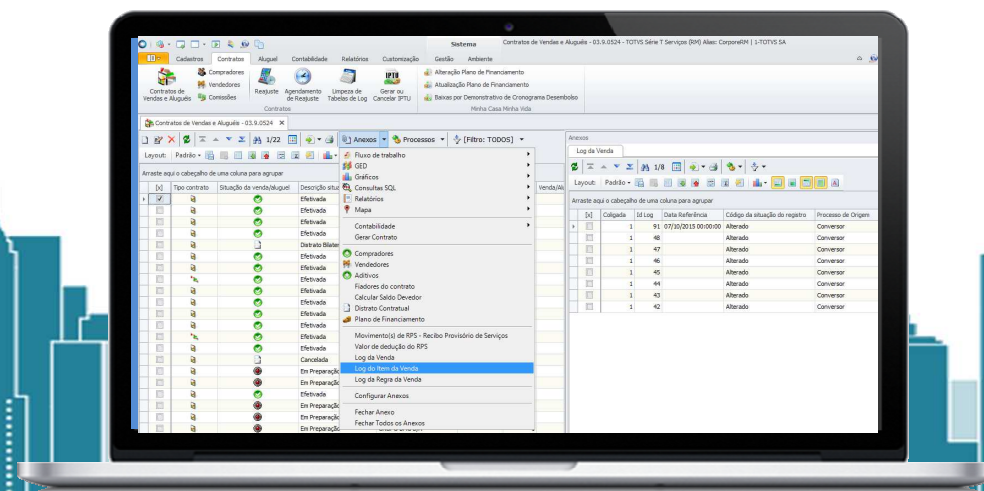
Sistema Contratos de Vendas e Aluguéis - 03.9.0524 - TOTVS Série T Serviços (RM) Alias: CorporeRM | 1-TOTVS SA

Cadastros Contratos Aluguel Contabilidade Relatórios Customização Gestão Ambiente

Contratos de Vendas e Aluguéis
Compradores
Vendedores
Comissões
Reajuste
Agendamento de Reajuste
Limpeza de Tabelas de Log
Gerar ou Cancelar IPTU
Contratos
Alteração Plano de Financiamento
Atualização Plano de Financiamento
Baixas por Demonstrativo de Cronograma Desembolso
Minha Casa Minha Vida

Contratos de Vendas e Aluguéis - 03.9.0524

1/22 Anexos Processos [Filtro: TODOS]

Layout: Padrão

Arraste aqui o cabeçalho de uma coluna para agrupar

| [x] | Tipo contrato | Situação da venda/aluguel | Descrição situação | Venda/Alu |
|---|---|---|---|---|
| | | | Efetivada | |
| | | | Efetivada | |
| | | | Efetivada | |
| | | | Efetivada | |
| | | | Distrato Bilater | |
| | | | Efetivada | |
| | | | Efetivada | |
| | | | Efetivada | |
| | | | Efetivada | |
| | | | Efetivada | |
| | | | Efetivada | |
| | | | Efetivada | |
| | | | Efetivada | |
| | | | Efetivada | |
| | | | Cancelada | |
| | | | Em Preparação | |
| | | | Em Preparação | |
| | | | Efetivada | |
| | | | Em Preparação | |
| | | | Em Preparação | |
| | | | Em Preparação | |

Fluxo de trabalho
GED
Gráficos
Consultas SQL
Relatórios
Mapa
Contabilidade
Gerar Contrato
Compradores
Vendedores
Aditivos
Fiadores do contrato
Calcular Saldo Devedor
Distrato Contratual
Plano de Financiamento
Movimento(s) de RPS - Recibo Provisório de Serviços
Valor de dedução do RPS
Log da Venda
Log do Item da Venda
Log da Regra da Venda
Configurar Anexos
Fechar Anexo
Fechar Todos os Anexos

Anexos
Log da Venda
1/8
Layout: Padrão
Arraste aqui o cabeçalho de uma coluna para agrupar

| [x] | Coligada | Id Log | Data Referência | Código da situação do registro | Processo de Origem |
|---|---|---|---|---|---|
| | 1 | 91 | 07/10/2015 00:00:00 | Alterado | Conversor |
| | 1 | 48 | | Alterado | Conversor |
| | 1 | 47 | | Alterado | Conversor |
| | 1 | 46 | | Alterado | Conversor |
| | 1 | 45 | | Alterado | Conversor |
| | 1 | 44 | | Alterado | Conversor |
| | 1 | 43 | | Alterado | Conversor |
| | 1 | 42 | | Alterado | Conversor |